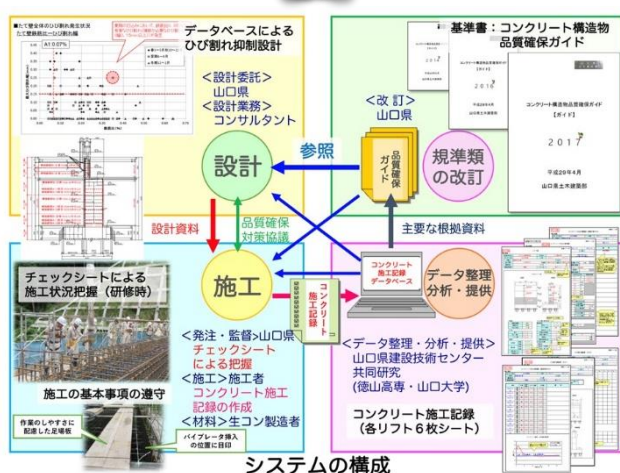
データベースによる
ひび割れ抑制設計

<設計委託>
山口県
<設計業務>
コンサルタント

設計

参照

<改 訂>
山口県

品質確保ガイド

規準類の改訂

基準書：コンクリート構造物
品質確保ガイド

2016

コンクリート構造物品質確保ガイド
【ガイド】
2017
平成29年4月
山口県土木建築部

設計資料

品質確保
対策協議

主要な根拠資料

チェックシートによる
施工状況把握（研修時）

施工

コンクリート施工記録

コンクリート施工記録
データベース

データ整理
分析・提供

<発注・監督>山口県
チェックシート
による把握
<施工>施工者
コンクリート施工
記録の作成
<材料>生コン製造者

<データ整理・分析・提供>
山口県建設技術センター
共同研究
(徳山高専・山口大学)

施工の基本事項の遵守

作業のしやすさに
配慮した足場板

バイブレータ挿入
の位置に目印

コンクリート施工記録
（各リフト６枚シート）

システムの構成